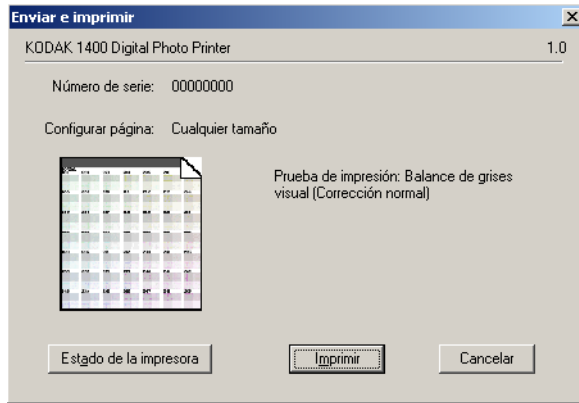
Enviar e imprimir

KODAK 1400 Digital Photo Printer

1.0

Número de serie: 00000000

Configurar página: Cualquier tamaño

Prueba de impresión: Balance de grises visual (Corrección normal)

Estado de la impresora

Imprimir

Cancelar